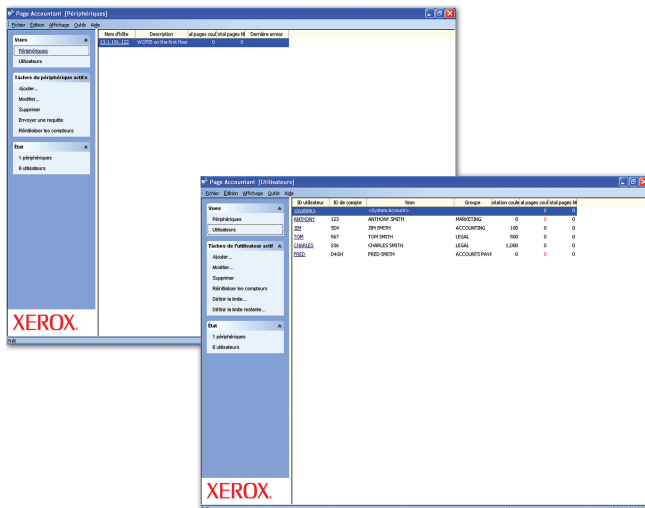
Page Accountant [Périphériques]

Fichier Édition Affichage Outils Aide

Vues
Périphériques
Utilisateurs

Tâches du périphérique actif
Ajouter...
Modifier...
Supprimer
Envoyer une requête
Réinitialiser les compteurs

État
1 périphériques
6 utilisateurs

XEROX.

| Nom d'hôte | Description | al pages coul | otal pages N | Dernière erreur |
|---|---|---|---|---|
| 13.1.191.122 | WCP35 on the first floor | 0 | 0 | |

Prêt

Page Accountant [Utilisateurs]

Fichier Édition Affichage Outils Aide

Vues
Périphériques
Utilisateurs

Tâches de l'utilisateur actif
Ajouter...
Modifier...
Supprimer
Réinitialiser les compteurs
Définir la limite...
Définir la limite restante...

État
1 périphériques
6 utilisateurs

XEROX.

| ID utilisateur | ID de compte | Nom | Groupe | lisation coule | al pages coul | otal pages N |
|---|---|---|---|---|---|---|
| <system> | | <System Account> | | | | |
| ANTHONY | 123 | ANTHONY SMITH | MARKETING | 0 | 0 | 0 |
| JIM | 5D# | JIM SMITH | ACCOUNTING | 100 | 0 | 0 |
| TOM | 567 | TOM SMITH | LEGAL | 500 | 0 | 0 |
| CHARLES | 236 | CHARLES SMITH | LEGAL | 1,000 | 0 | 0 |
| FRED | D4GH | FRED SMITH | ACCOUNTS PAY | 0 | 0 | 0 |